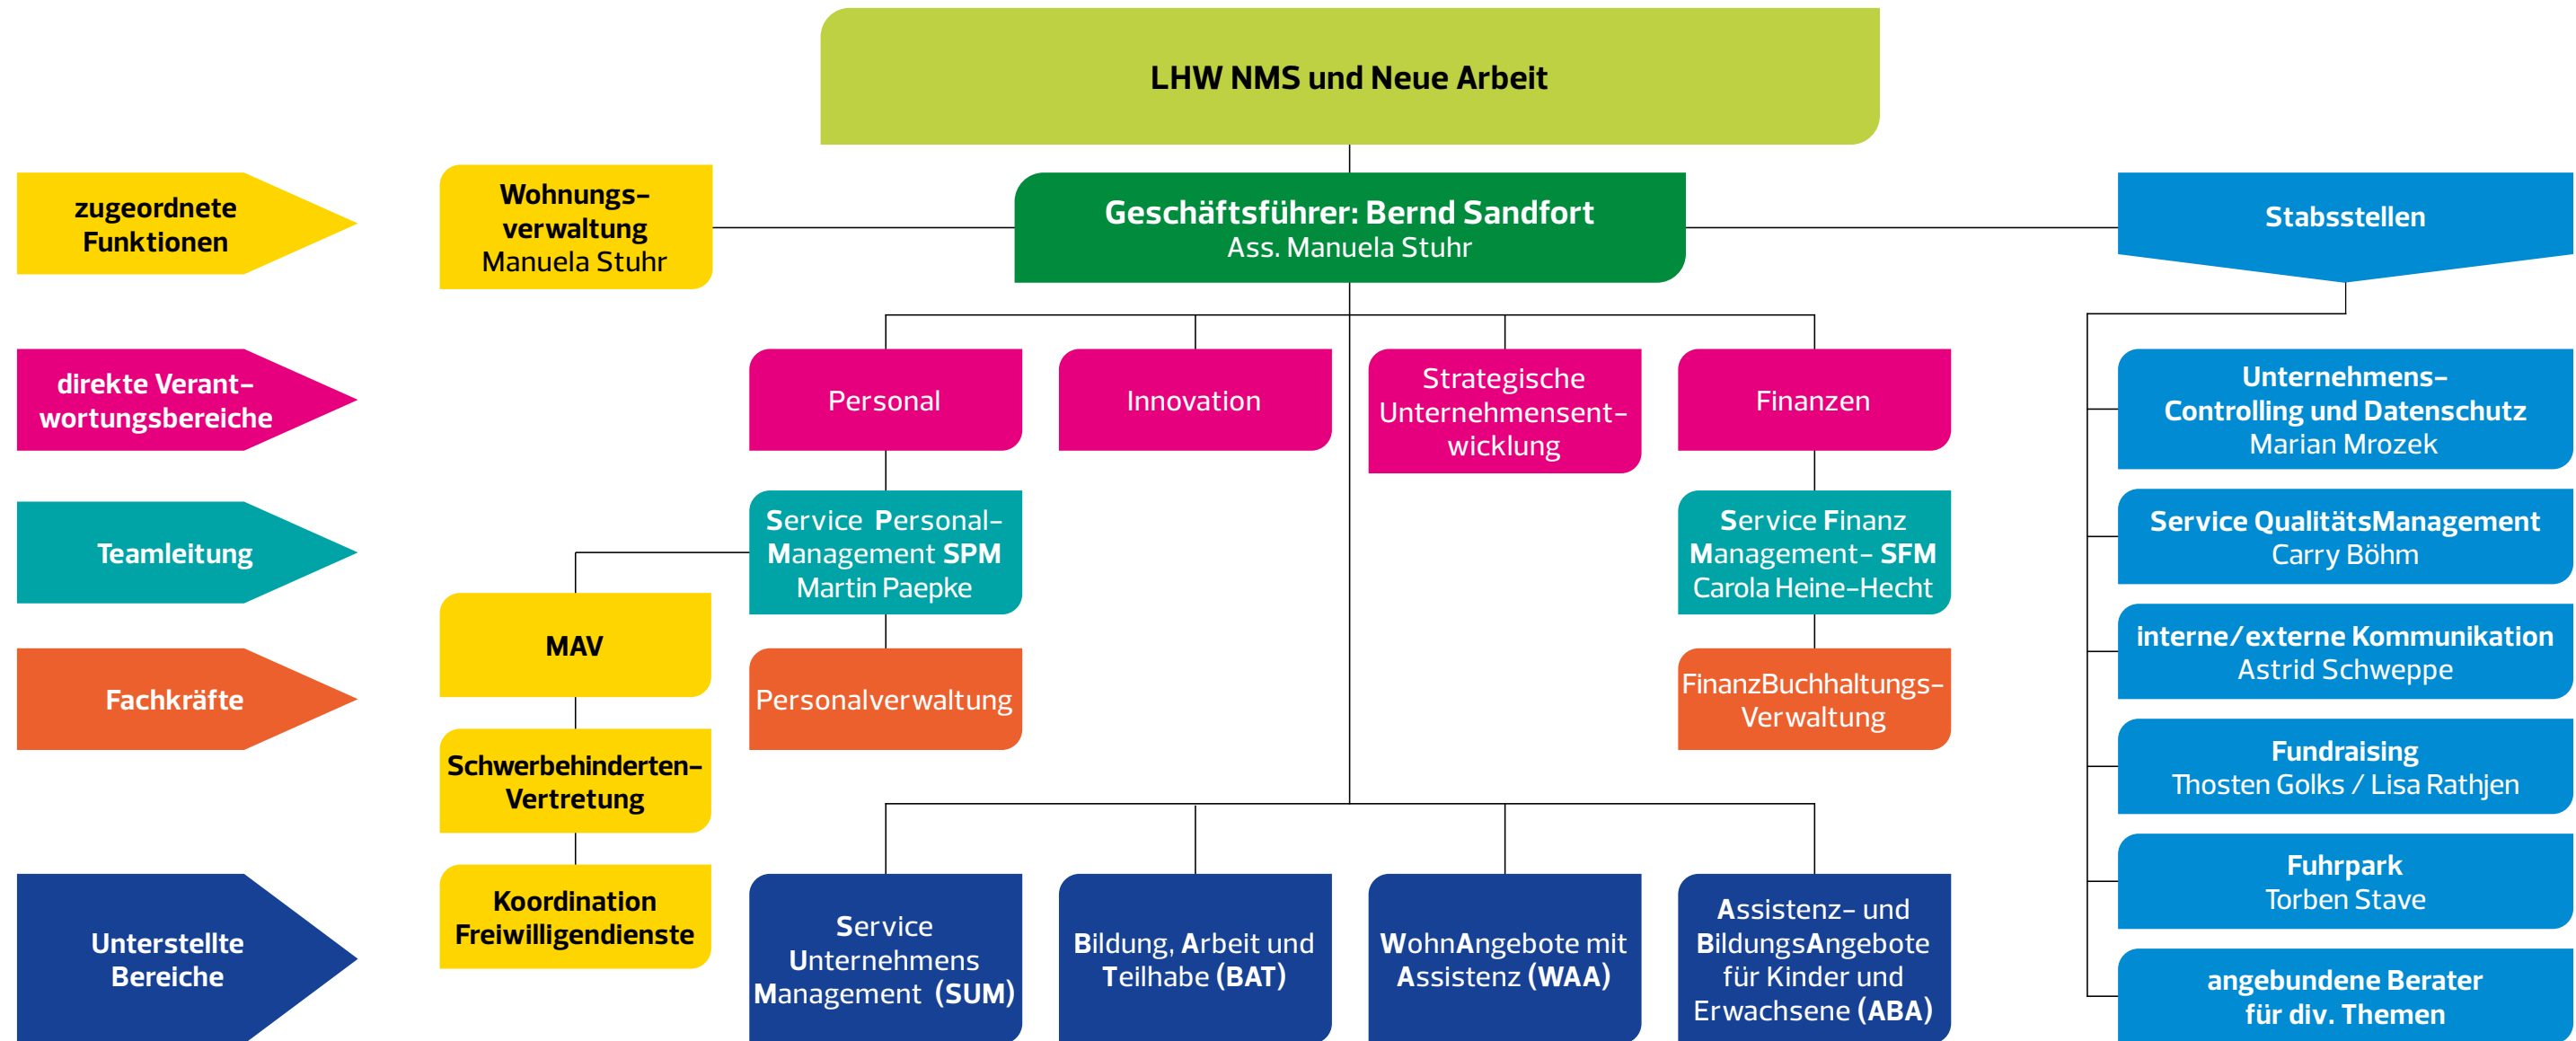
LHW NMS und Neue Arbeit

zugeordnete Funktionen

Wohnungsverwaltung
Manuela Stuhr

Geschäftsführer: Bernd Sandfort
Ass. Manuela Stuhr

Stabsstellen

direkte Verantwortungsbereiche

Personal

Innovation

Strategische Unternehmensentwicklung

Finanzen

Unternehmens-Controlling und Datenschutz
Marian Mrozek

Teamleitung

Service Personal-Management SPM
Martin Paepke

Service Finanz Management- SFM
Carola Heine-Hecht

Service QualitätsManagement
Carry Böhm

MAV

Fachkräfte

Personalverwaltung

FinanzBuchhaltungs-Verwaltung

interne/externe Kommunikation
Astrid Schweppe

Schwerbehinderten-Vertretung

Fundraising
Thosten Golks / Lisa Rathjen

Koordination Freiwilligendienste

Fuhrpark
Torben Stave

Unterstellte Bereiche

Service Unternehmens Management (SUM)

Bildung, Arbeit und Teilhabe (BAT)

WohnAngebote mit Assistenz (WAA)

Assistenz- und BildungsAngebote für Kinder und Erwachsene (ABA)

angebundene Berater für div. Themen